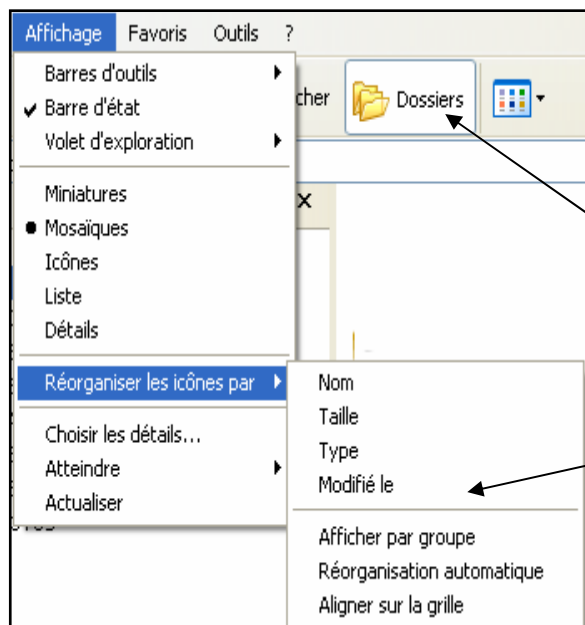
Affichage Favoris Outils ?

Barres d'outils
Barre d'état
Volet d'exploration

Miniatures
Mosaïques
Icônes
Liste
Détails

Réorganiser les icônes par

Choisir les détails...
Atteindre
Actualiser

cher
Dossiers

Nom
Taille
Type
Modifié le

Afficher par groupe
Réorganisation automatique
Aligner sur la grille